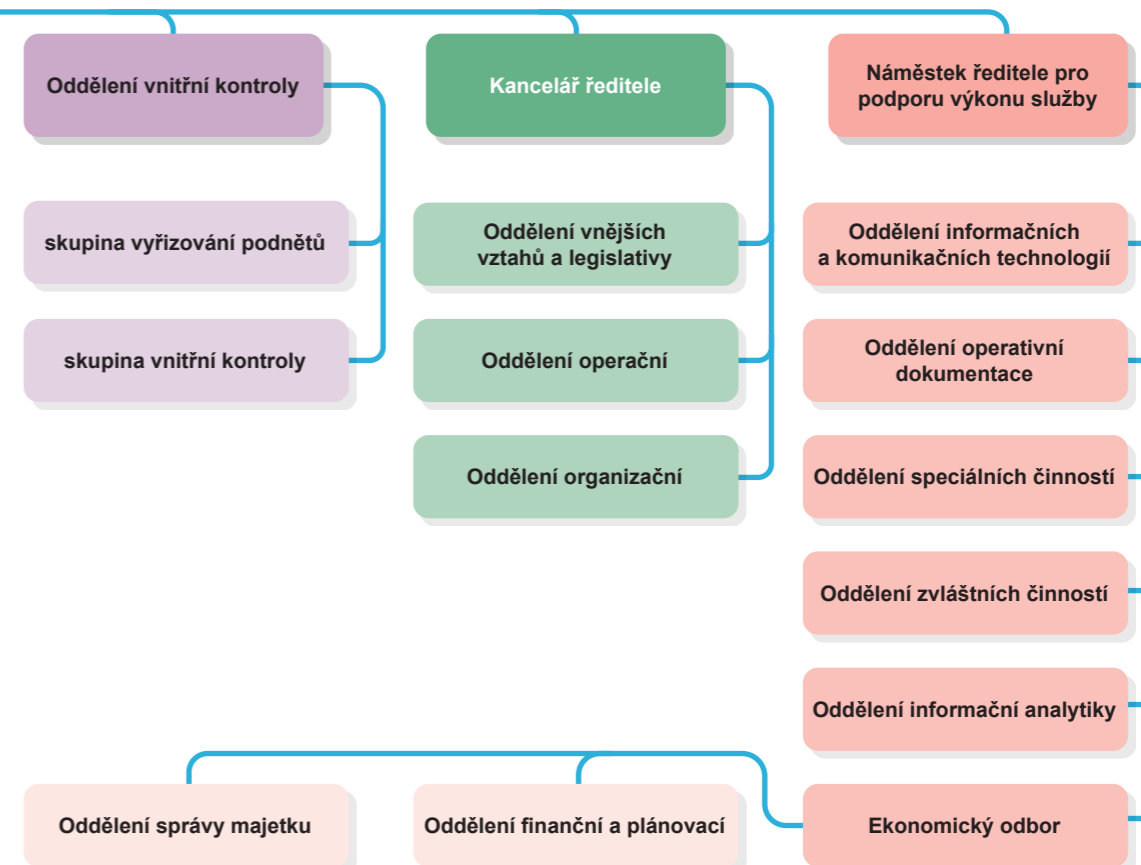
Oddělení vnitřní kontroly

skupina vyřizování podnětů

skupina vnitřní kontroly

Kancelář ředitele

Oddělení vnějších vztahů a legislativy

Oddělení operační

Oddělení organizační

Náměstek ředitele pro podporu výkonu služby

Oddělení informačních a komunikačních technologií

Oddělení operativní dokumentace

Oddělení speciálních činností

Oddělení zvláštních činností

Oddělení informační analytiky

Oddělení správy majetku

Oddělení finanční a plánovací

Ekonomický odbor